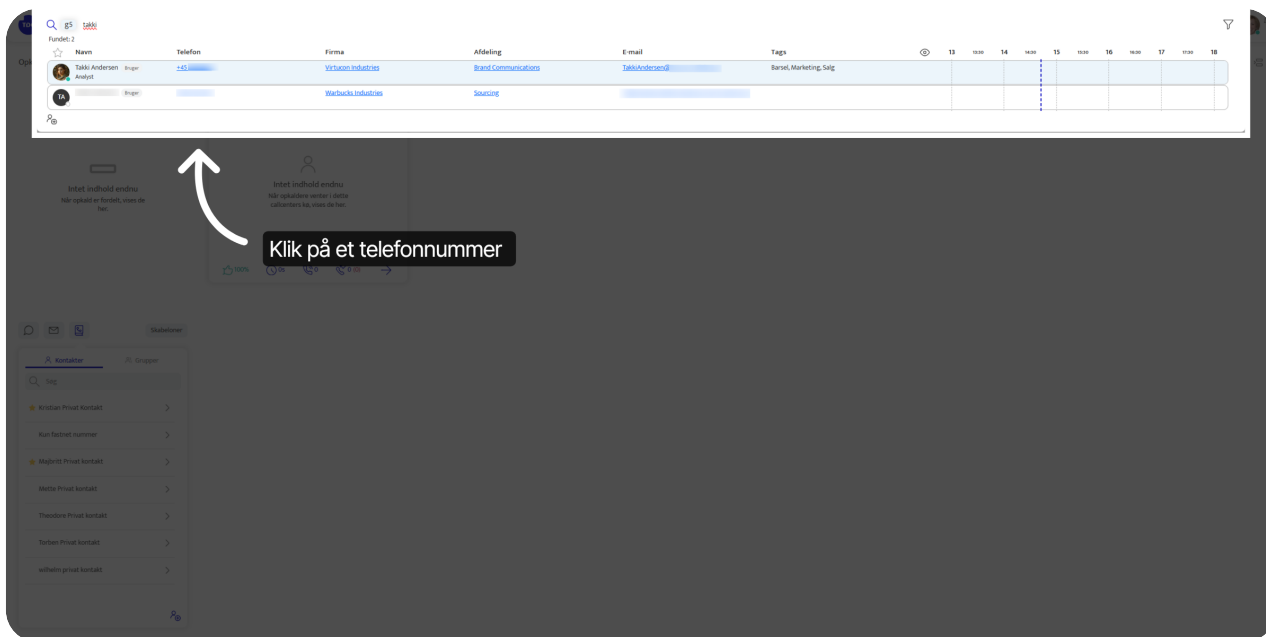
gS takki

Fundet: 2

| | Navn | Telefon | Firma | Afdeling | E-mail | Tags | | 13 | 13:30 | 14 | 14:30 | 15 | 15:30 | 16 | 16:30 | 17 | 17:30 | 18 |
|---|---|---|---|---|---|---|---|---|---|---|---|---|---|---|---|---|---|---|
| | Takki Andersen Bruger Analyst | +45 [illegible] | Virtucon Industries | Brand Communications | TakkiAndersen@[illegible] | Barsel, Marketing, Salg | | | | | | | | | | | | |
| TA | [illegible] Bruger | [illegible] | Warbucks Industries | Sourcing | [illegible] | | | | | | | | | | | | | |

Intet indhold endnu
Når opkald er fordelt, vises de her.

Intet indhold endnu
Når opkaldere venter i dette callcenters kø, vises de her.

Klik på et telefonnummer

100% 0s 0 0 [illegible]

Skabeloner

Kontakter Grupper

Søg

Kristian Privat kontakt
Kun fastnet nummer
Majbritt Privat kontakt
Mette Privat kontakt
Theodore Privat kontakt
Torben Privat kontakt
wilhelm privat kontakt